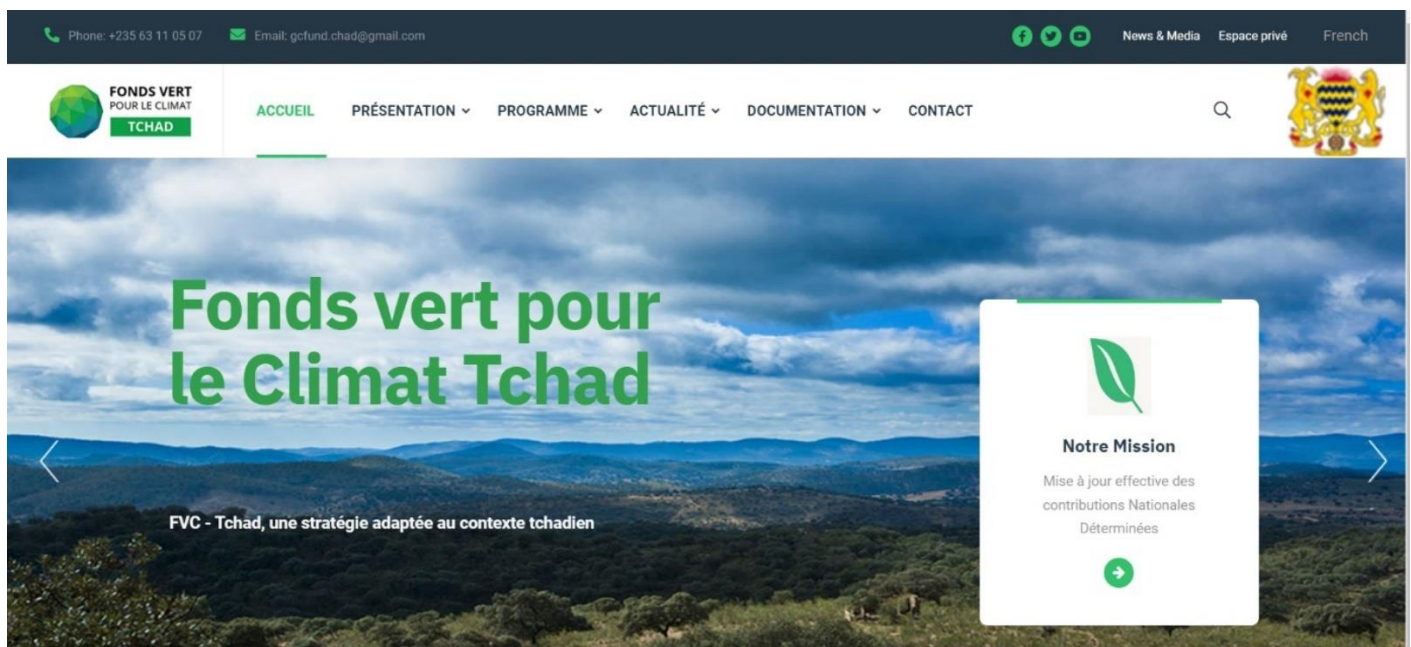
Phone: +235 63 11 05 07 Email: gcfund.chad@gmail.com

News & Media Espace privé French

FONDS VERT POUR LE CLIMAT TCHAD

ACCUEIL PRÉSENTATION PROGRAMME ACTUALITÉ DOCUMENTATION CONTACT

Fonds vert pour le Climat Tchad

FVC - Tchad, une stratégie adaptée au contexte tchadien

Notre Mission

Mise à jour effective des contributions Nationales Déterminées